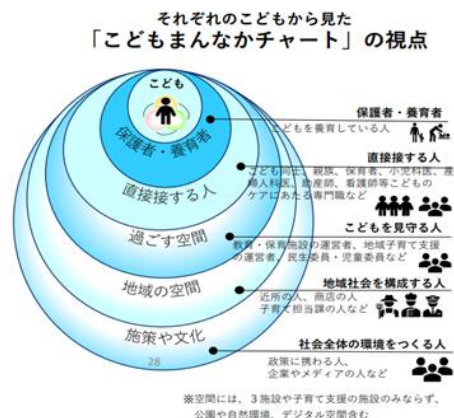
それぞれのこどもから見た
「こどもまんなかチャート」の視点

こども
保護者・養育者
直接接する人
過ごす空間
地域の空間
施策や文化
28

保護者・養育者
こどもを養育している人

直接接する人
こども同士、親族、保育者、小児科医、産婦人科医、歯科医、看護師等こどものケアにあたる専門職など

こどもを見守る人
教育・保育施設の運営者、地域子育て支援の運営者、民生委員・児童委員など

地域社会を構成する人
近所の人、商店の人
子育て担当課の人など

社会全体の環境をつくる人
政策に携わる人、
企業やメディアの人など

※空間には、3施設や子育て支援の施設のみならず、公園や自然環境、デジタル空間含む